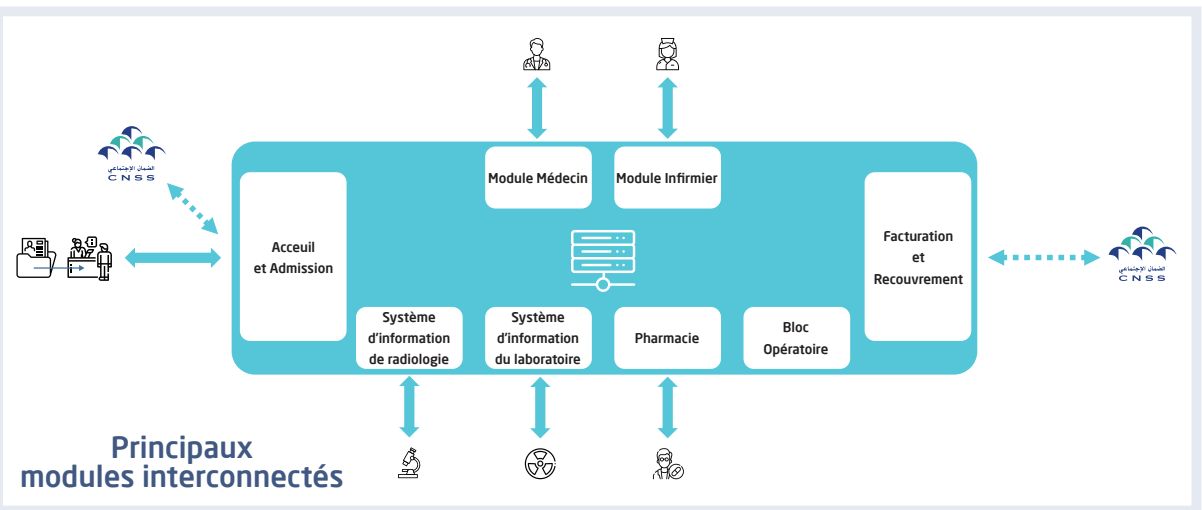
الضمان الاجتماعي
CNSS

Module Médecin

Module Infirmier

Acceuil et Admission

Facturation et Recouvrement

الضمان الاجتماعي
CNSS

Système d'information de radiologie

Système d'information du laboratoire

Pharmacie

Bloc Opératoire

Principaux modules interconnectés